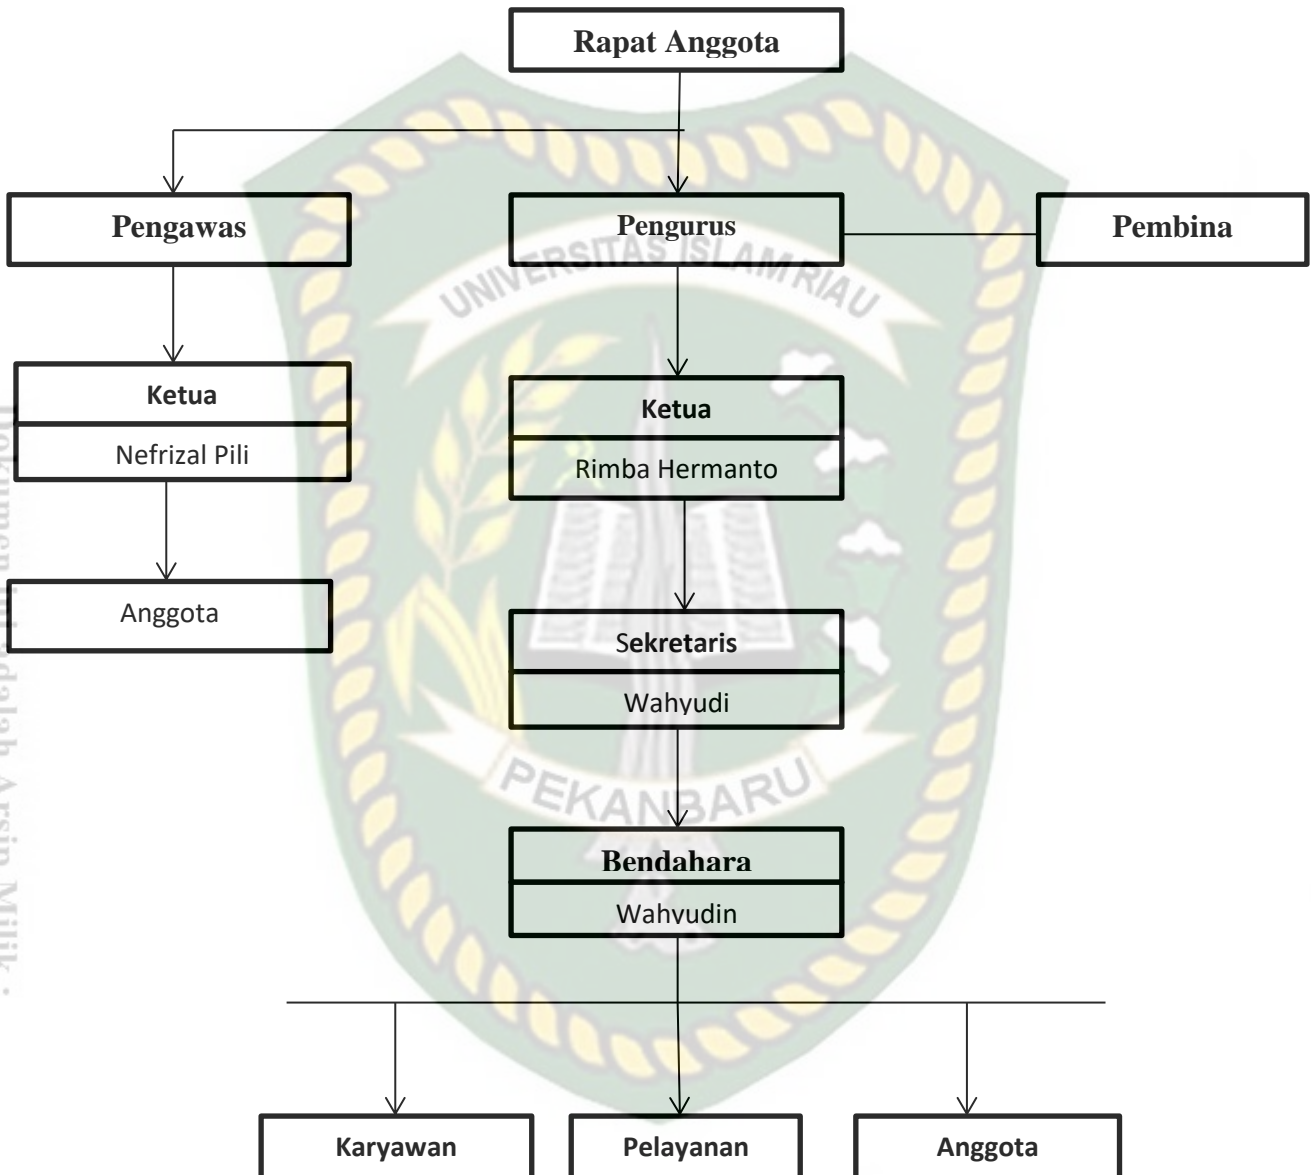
Rapat Anggota

Pengawas

Pengurus

Pembina

UNIVERSITAS ISLAM RIAU

Ketua

Nefrizal Pili

Ketua

Rimba Hermanto

Anggota

Sekretaris

Wahyudi

PEKANBARU

Bendahara

Wahyudin

Karyawan

Pelayanan

Anggota

Dokumen ini adalah Arsip Milik :